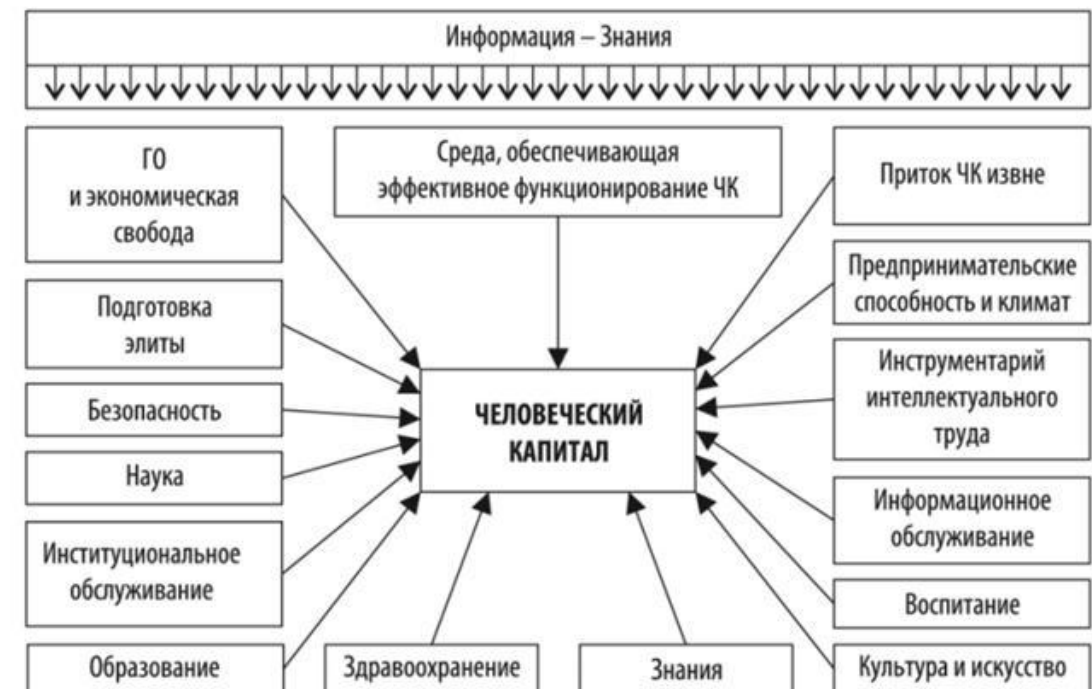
Информация – Знания

ГО и экономическая свобода

Среда, обеспечивающая эффективное функционирование ЧК

Приток ЧК извне

Подготовка элиты

Предпринимательские способность и климат

Безопасность

ЧЕЛОВЕЧЕСКИЙ КАПИТАЛ

Инструментарий интеллектуального труда

Наука

Институциональное обслуживание

Информационное обслуживание

Воспитание

Образование

Здравоохранение

Знания

Культура и искусство